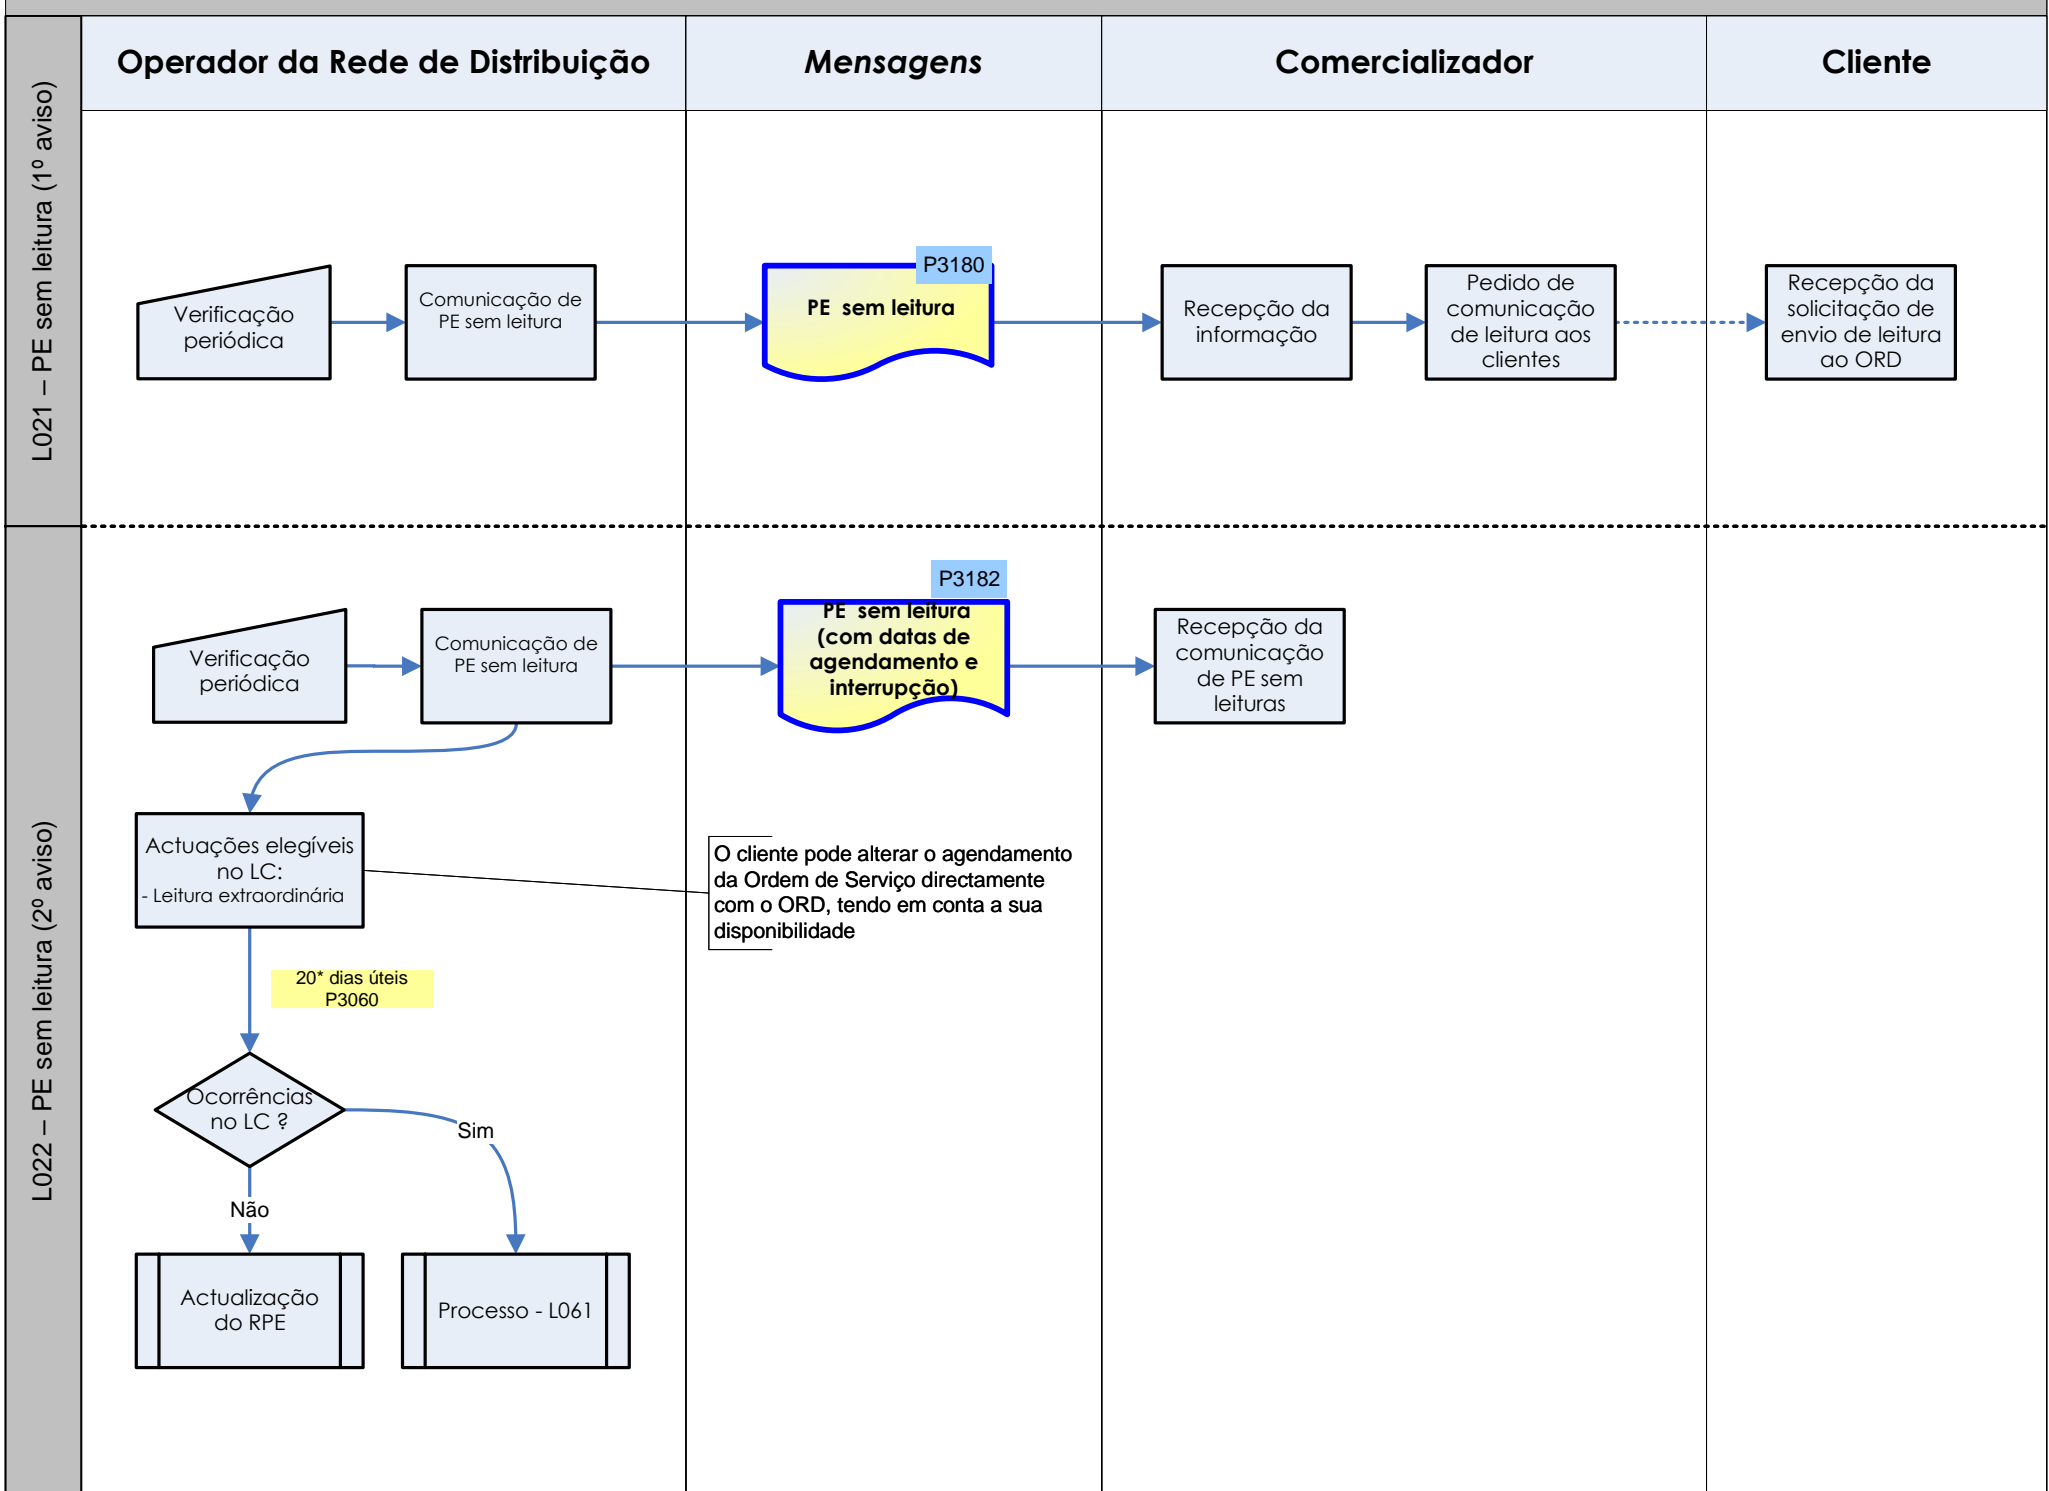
Operador da Rede de Distribuição | Mensagens | Comercializador | Cliente

L021 – PE sem leitura (1º aviso)

Verificação periódica

Comunicação de PE sem leitura

P3180

PE sem leitura

Recepção da informação

Pedido de comunicação de leitura aos clientes

Recepção da solicitação de envio de leitura ao ORD

L022 – PE sem leitura (2º aviso)

Verificação periódica

Comunicação de PE sem leitura

P3182

PE sem leitura (com datas de agendamento e interrupção)

Recepção da comunicação de PE sem leituras

Actuações elegíveis no LC:
- Leitura extraordinária

O cliente pode alterar o agendamento da Ordem de Serviço directamente com o ORD, tendo em conta a sua disponibilidade

20* dias úteis
P3060

Ocorrências no LC ?

Sim

Não

Actualização do RPE

Processo - L061